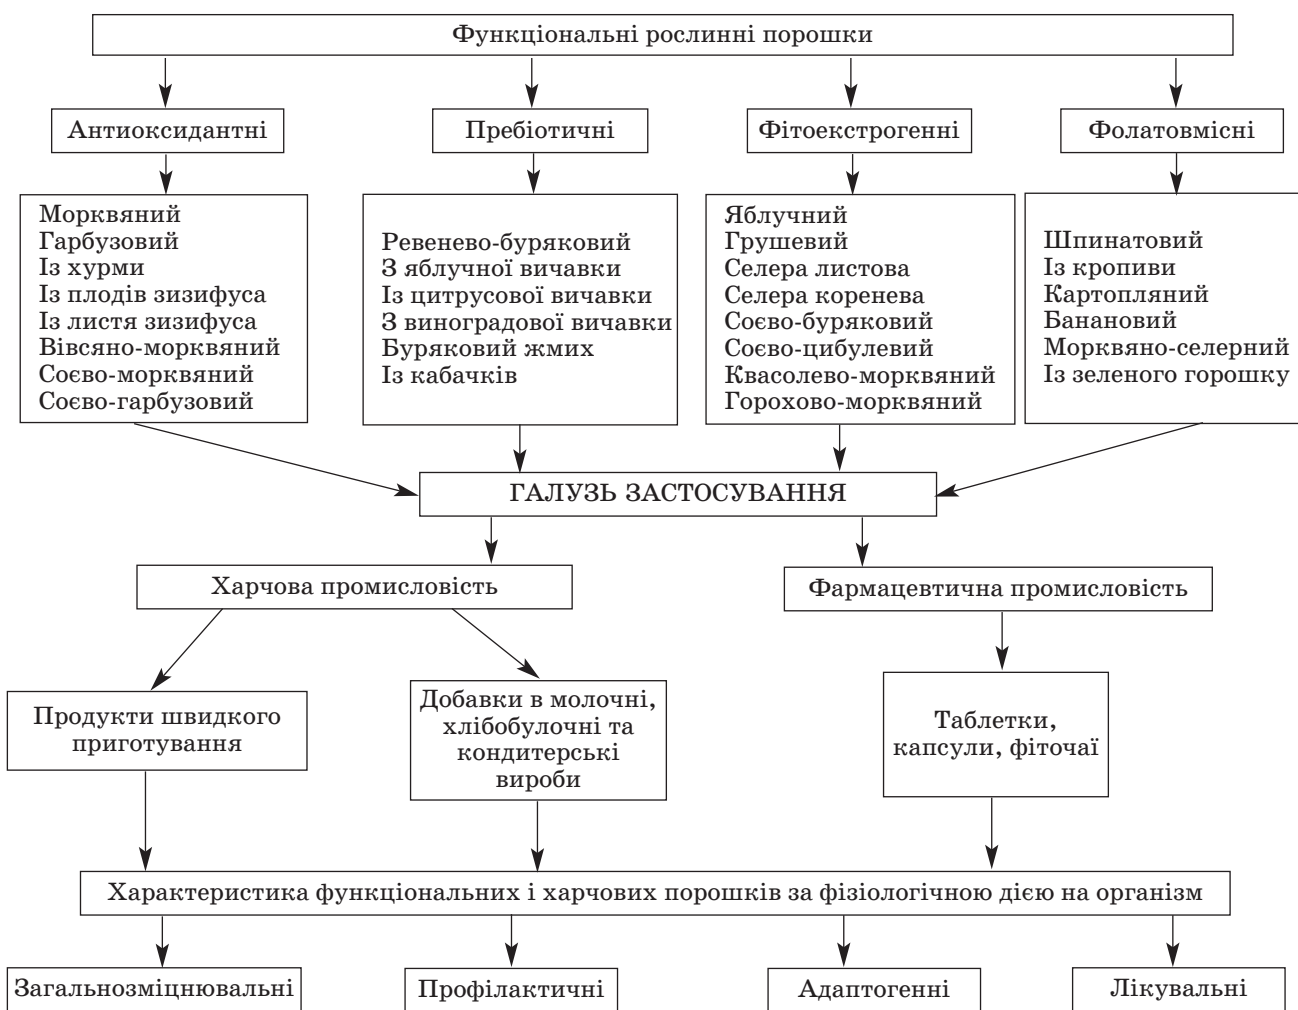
Функціональні рослинні порошки

Антиоксидантні

Пребіотичні

Фітоекстрогенні

Фолатовмісні

Морквяний
Гарбузовий
Із хурми
Із плодів зизифуса
Із листя зизифуса
Вівсяно-морквяний
Соєво-морквяний
Соєво-гарбузовий

Ревенево-буряковий
З яблучної вичавки
Із цитрусової вичавки
З виноградової вичавки
Буряковий жмих
Із кабачків

Яблучний
Грушевий
Селера листова
Селера коренева
Соєво-буряковий
Соєво-цибулевий
Квасолево-морквяний
Горохово-морквяний

Шпинатовий
Із кропиви
Картопляний
Банановий
Морквяно-селерний
Із зеленого горошку

ГАЛУЗЬ ЗАСТОСУВАННЯ

Харчова промисловість

Фармацевтична промисловість

Продукти швидкого приготування

Добавки в молочні, хлібобулочні та кондитерські вироби

Таблетки, капсули, фіточаї

Характеристика функціональних і харчових порошків за фізіологічною дією на організм

Загальнозміцнювальні

Профілактичні

Адаптогенні

Лікувальні